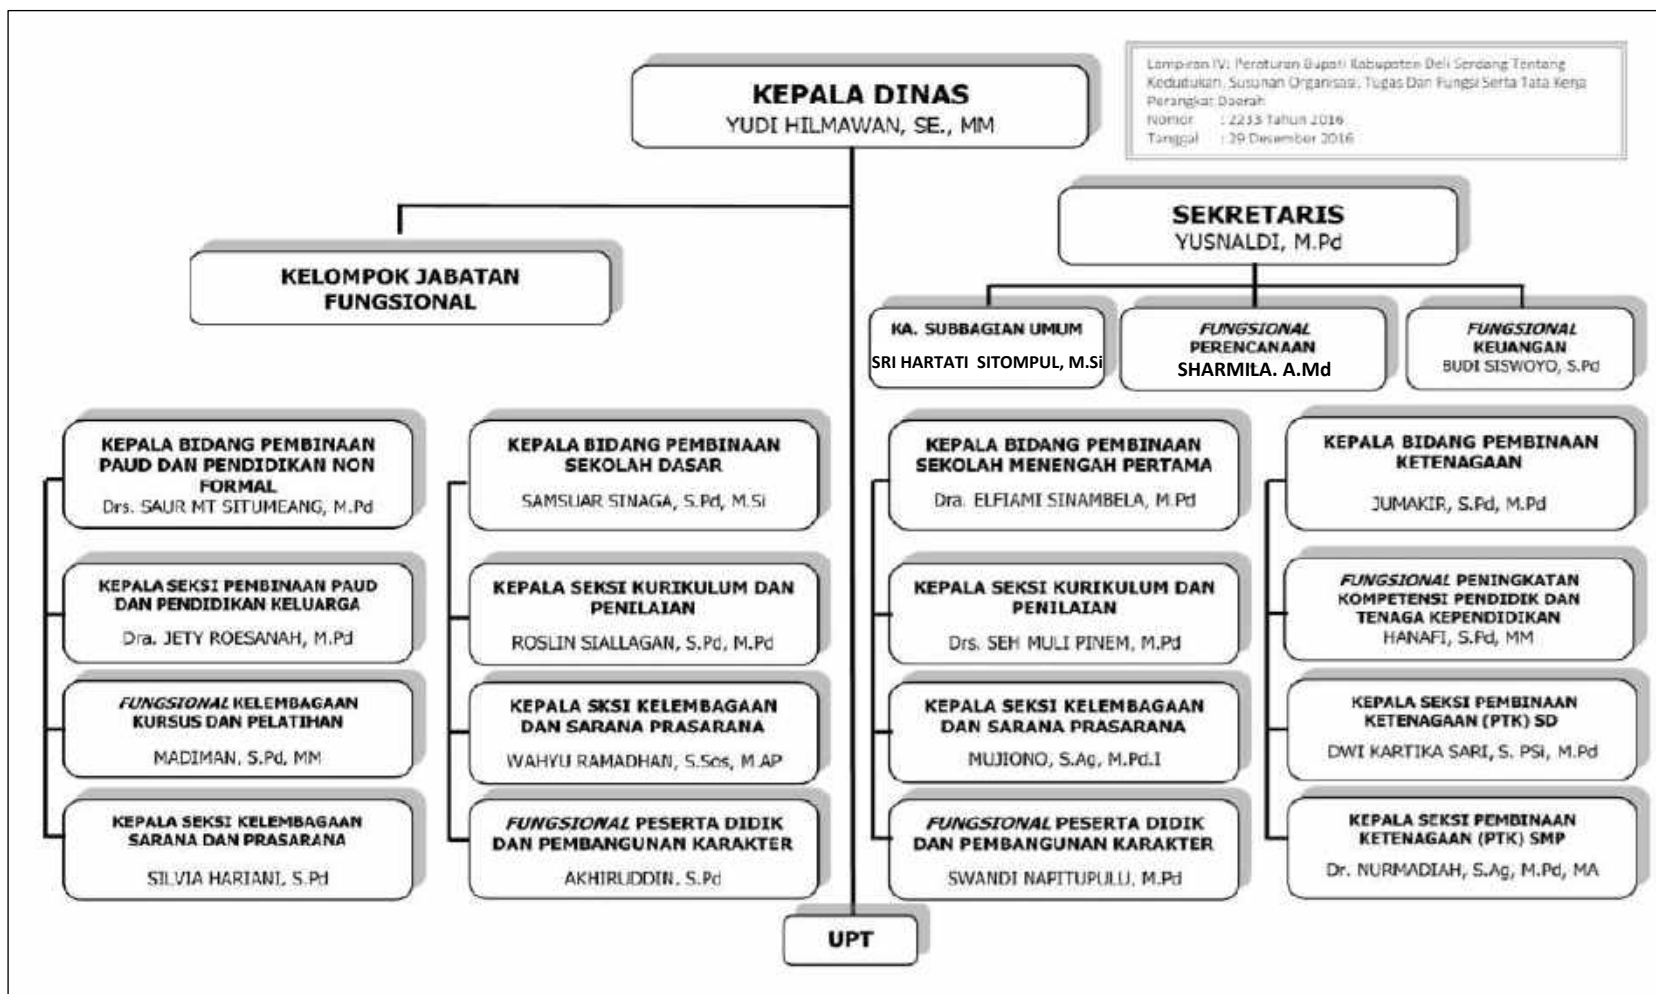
Lampiran IV: Peraturan Bupati Kabupaten Deli Serdang Tentang Kedudukan, Susunan Organisasi, Tugas Dan Fungsi Serta Tata Kerja Perangkat Daerah
Nomor : 2233 Tahun 2016
Tanggal : 29 Desember 2016

KEPALA DINAS
YUDI HILMAWAN, SE., MM

KELOMPOK JABATAN FUNGSIONAL

SEKRETARIS
YUSNALDI, M.Pd

KA. SUBBAGIAN UMUM
SRI HARTATI SITOMPUL, M.Si

FUNGSIONAL PERENCANAAN
SHARMILA. A.Md

FUNGSIONAL KEUANGAN
BUDI SISWOYO, S.Pd

KEPALA BIDANG PEMBINAAN PAUD DAN PENDIDIKAN NON FORMAL
Drs. SAUR MT SITUMEANG, M.Pd

KEPALA SEKSI PEMBINAAN PAUD DAN PENDIDIKAN KELUARGA
Dra. JETY ROESANAH, M.Pd

FUNGSIONAL KELEMBAGAAN KURSUS DAN PELATIHAN
MADIMAN, S.Pd, MM

KEPALA SEKSI KELEMBAGAAN SARANA DAN PRASARANA
SILVIA HARIANI, S.Pd

KEPALA BIDANG PEMBINAAN SEKOLAH DASAR
SAMSUAR SINAGA, S.Pd, M.Si

KEPALA SEKSI KURIKULUM DAN PENILAIAN
ROSLIN SIALLAGAN, S.Pd, M.Pd

KEPALA SKSI KELEMBAGAAN DAN SARANA PRASARANA
WAHYU RAMADHAN, S.Sos, M.AP

FUNGSIONAL PESERTA DIDIK DAN PEMBANGUNAN KARAKTER
AKHIRUDDIN, S.Pd

KEPALA BIDANG PEMBINAAN SEKOLAH MENENGAH PERTAMA
Dra. ELFIAMI SINAMBELA, M.Pd

KEPALA SEKSI KURIKULUM DAN PENILAIAN
Drs. SEH MULI PINEM, M.Pd

KEPALA SEKSI KELEMBAGAAN DAN SARANA PRASARANA
MUJIONO, S.Ag, M.Pd.I

FUNGSIONAL PESERTA DIDIK DAN PEMBANGUNAN KARAKTER
SWANDI NAPITUPULU, M.Pd

KEPALA BIDANG PEMBINAAN KETENAGAAN
JUMAKIR, S.Pd, M.Pd

FUNGSIONAL PENINGKATAN KOMPETENSI PENDIDIK DAN TENAGA KEPENDIDIKAN
HANAFI, S.Pd, MM

KEPALA SEKSI PEMBINAAN KETENAGAAN (PTK) SD
DWI KARTIKA SARI, S. PSi, M.Pd

KEPALA SEKSI PEMBINAAN KETENAGAAN (PTK) SMP
Dr. NURMADIAH, S.Ag, M.Pd, MA

UPT